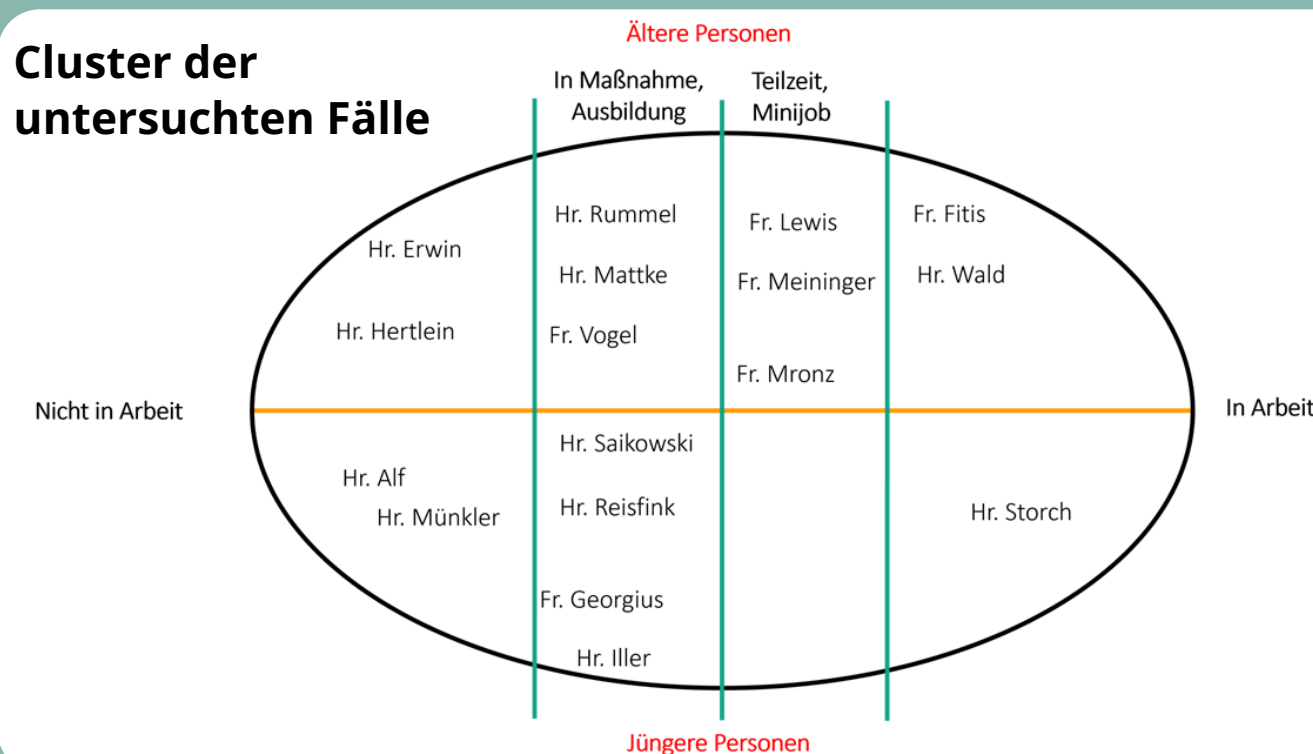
Cluster der untersuchten Fälle

Ältere Personen

In Maßnahme, Ausbildung

Teilzeit, Minijob

Hr. Erwin

Hr. Hertlein

Hr. Rummel

Hr. Mattke

Fr. Vogel

Fr. Lewis

Fr. Meininger

Fr. Mronz

Fr. Fitis

Hr. Wald

Nicht in Arbeit

In Arbeit

Hr. Alf

Hr. Münkler

Hr. Saikowski

Hr. Reisfink

Fr. Georgius

Hr. Iller

Hr. Storch

Jüngere Personen